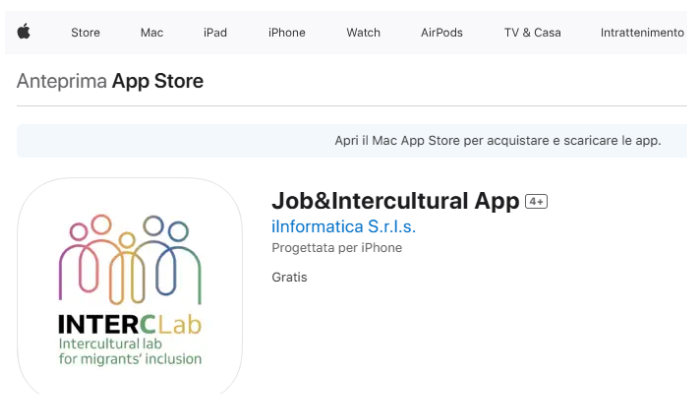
Store Mac iPad iPhone Watch AirPods TV & Casa Intrattenimento

Anteprima App Store

Apri il Mac App Store per acquistare e scaricare le app.

INTERCLab
Intercultural lab
for migrants' inclusion

Job&Intercultural App 4+
iInformatica S.r.l.s.
Progettata per iPhone

Gratis